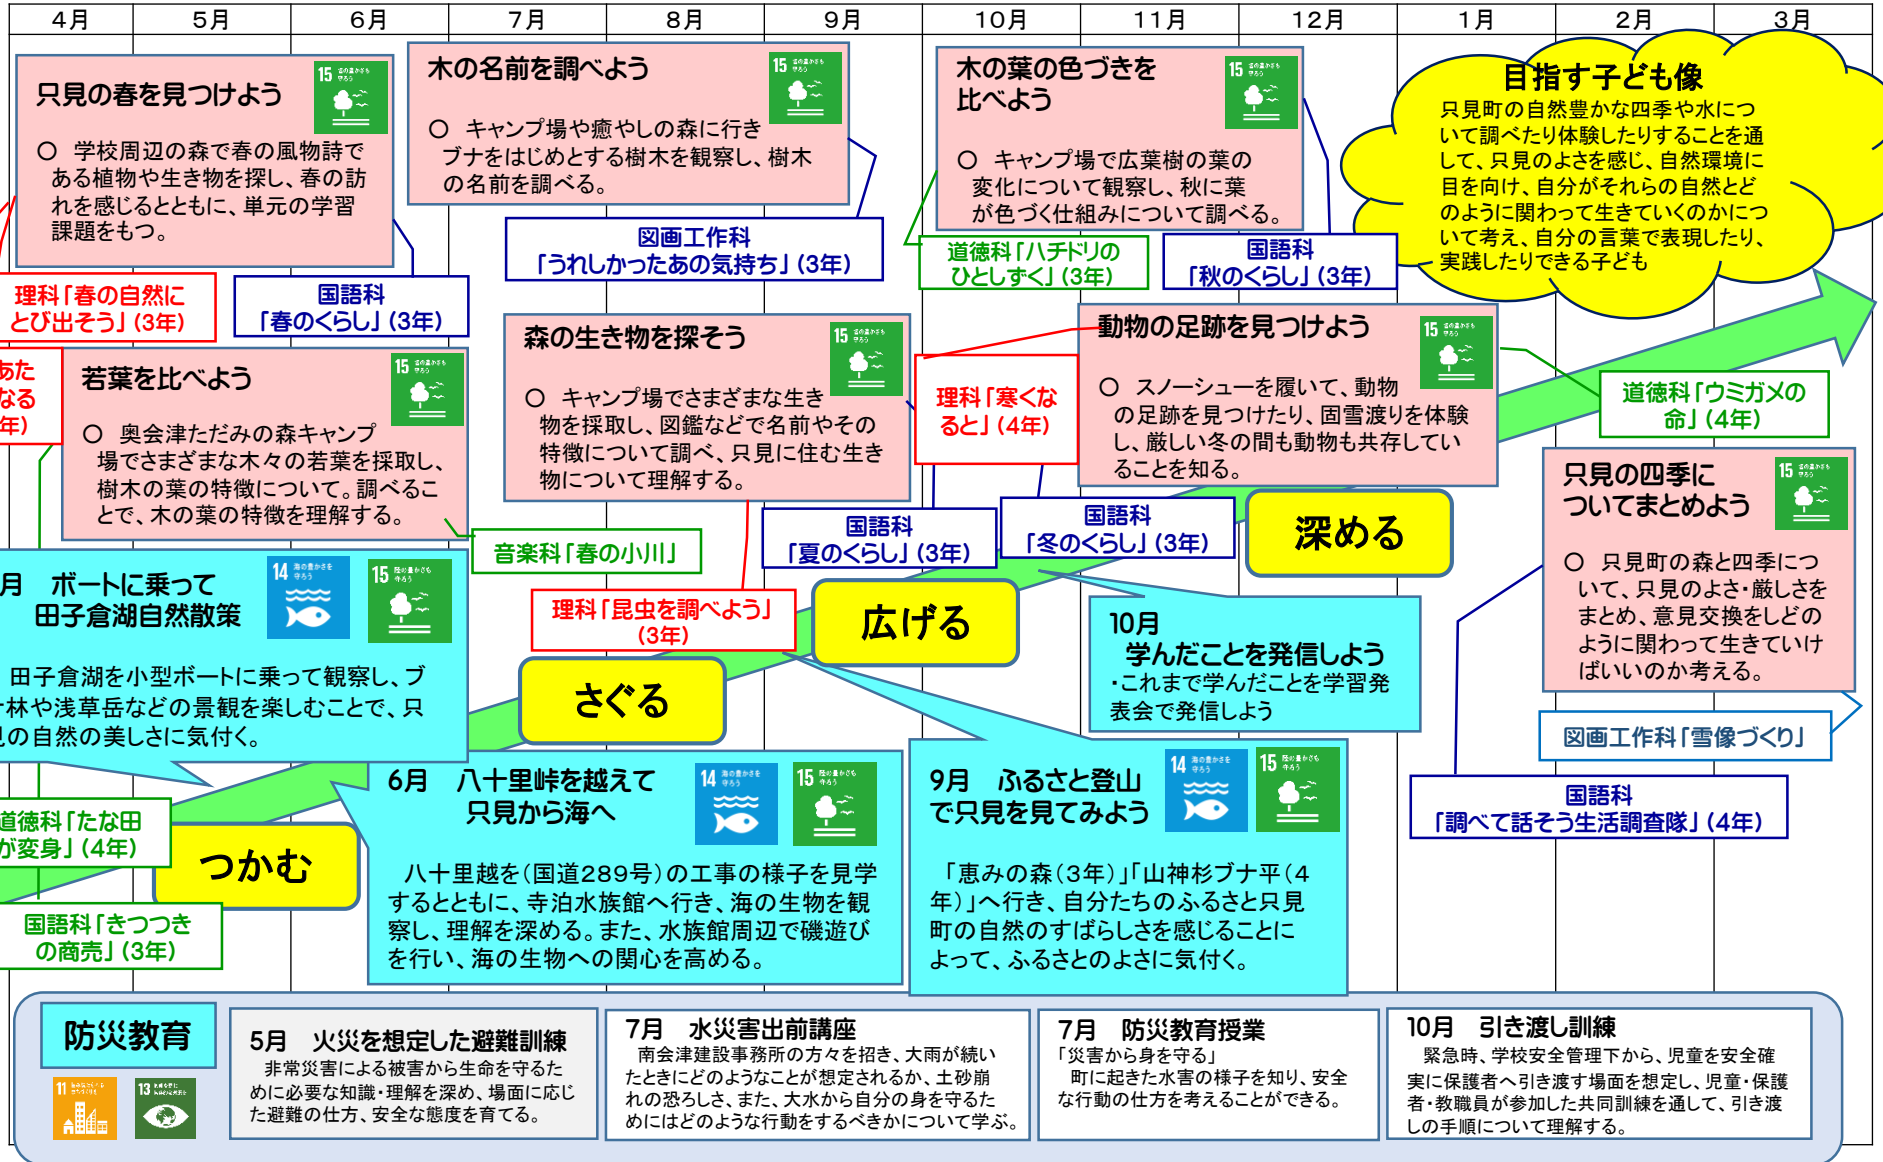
4月 5月 6月 7月 8月 9月 10月 11月 12月 1月 2月 3月

只見の春を見つけよう

○ 学校周辺の森で春の風物詩である植物や生き物を探し、春の訪れを感じるとともに、単元の学習課題をもつ。

木の名前を調べよう

○ キャンプ場や癒やしの森に行きブナをはじめとする樹木を観察し、樹木の名前を調べる。

木の葉の色づきを比べよう

○ キャンプ場で広葉樹の葉の変化について観察し、秋に葉が色づく仕組みについて調べる。

目指す子ども像

只見町の自然豊かな四季や水について調べたり体験したりすることを通して、只見のよさを感じ、自然環境に目を向け、自分がそれらの自然とどのように関わって生きていくのかについて考え、自分の言葉で表現したり、実践したりできる子ども

図画工作科「うれしかったあの気持ち」(3年)

道徳科「ハチドリのひとしずく」(3年)

国語科「秋のくらし」(3年)

理科「春の自然にとび出そう」(3年)

国語科「春のくらし」(3年)

森の生き物を探そう

○ キャンプ場でさまざまな生き物を採取し、図鑑などで名前やその特徴について調べ、只見に住む生き物について理解する。

動物の足跡を見つけよう

○ スノーシューを履いて、動物の足跡を見つけたり、固雪渡りを体験し、厳しい冬の間も動物も共存していることを知る。

あたなる年)

若葉を比べよう

○ 奥会津ただみの森キャンプ場でさまざまな木々の若葉を採取し、樹木の葉の特徴について。調べることで、木の葉の特徴を理解する。

理科「寒くなると」(4年)

道徳科「ウミガメの命」(4年)

只見の四季についてまとめよう

○ 只見町の森と四季について、只見のよさ・厳しさをまとめ、意見交換をしどのように関わって生きていけばいいのか考える。

音楽科「春の小川」

国語科「夏のくらし」(3年)

国語科「冬のくらし」(3年)

深める

月 ボートに乗って田子倉湖自然散策

田子倉湖を小型ボートに乗って観察し、ブ林や浅草岳などの景観を楽しむことで、只の自然の美しさに気付く。

理科「昆虫を調べよう」(3年)

広げる

10月 学んだことを発信しよう
・これまで学んだことを学習発表会で発信しよう

さぐる

図画工作科「雪像づくり」

6月 八十里峠を越えて只見から海へ

9月 ふるさと登山で只見を見てみよう

国語科「調べて話そう生活調査隊」(4年)

道徳科「たな田が変身」(4年)

つかむ

八十里越を(国道289号)の工事の様子を見学するとともに、寺泊水族館へ行き、海の生物を観察し、理解を深める。また、水族館周辺で磯遊びを行い、海の生物への関心を高める。

「恵みの森(3年)」「山神杉ブナ平(4年)」へ行き、自分たちのふるさと只見町の自然のすばらしさを感じることによって、ふるさとのよさに気付く。

国語科「きつつきの商売」(3年)

防災教育

5月 火災を想定した避難訓練
非常災害による被害から生命を守るために必要な知識・理解を深め、場面に応じた避難の仕方、安全な態度を育てる。

7月 水災害出前講座
南会津建設事務所の方々を招き、大雨が続いたときにどのようなことが想定されるか、土砂崩れの恐ろしさ、また、大水から自分の身を守るためにはどのような行動をするべきかについて学ぶ。

7月 防災教育授業
「災害から身を守る」
町に起きた水害の様子を知り、安全な行動の仕方を考えることができる。

10月 引き渡し訓練
緊急時、学校安全管理下から、児童を安全確実に保護者へ引き渡す場面を想定し、児童・保護者・教職員が参加した共同訓練を通して、引き渡しの手順について理解する。